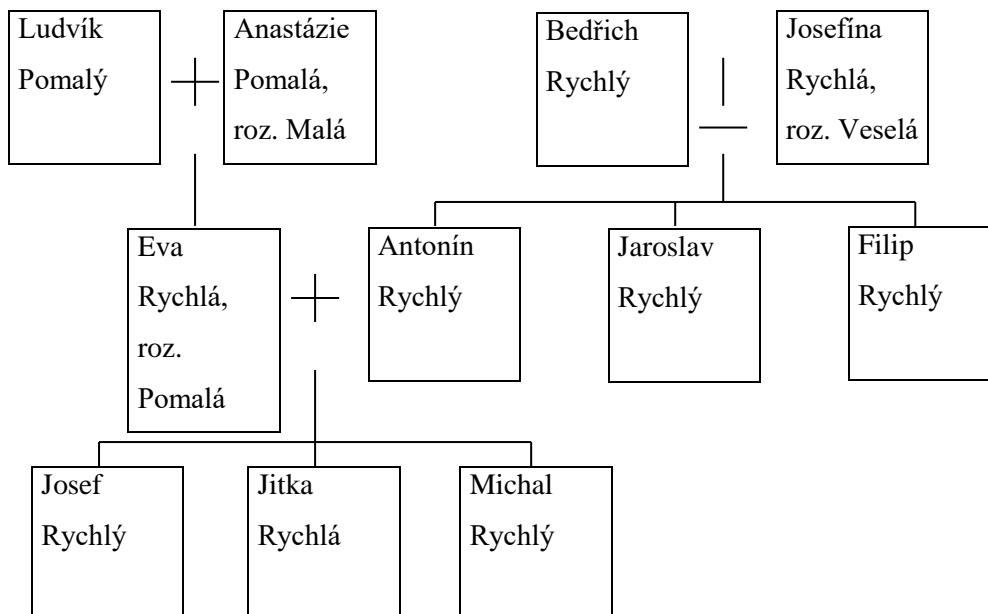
Ludvík Pomalý

Anastázie Pomalá, roz. Malá

Bedřich Rychlý

Josefína Rychlá, roz. Veselá

Eva Rychlá, roz. Pomalá

Antonín Rychlý

Jaroslav Rychlý

Filip Rychlý

Josef Rychlý

Jitka Rychlá

Michal Rychlý